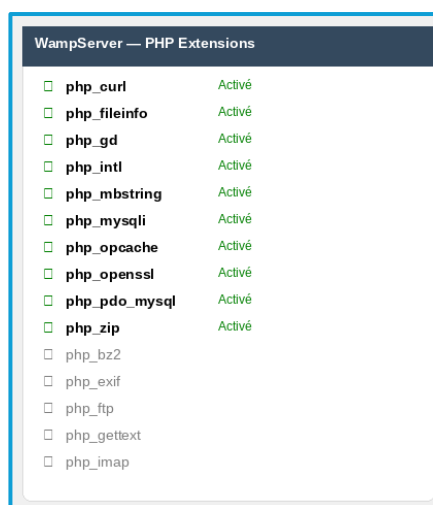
WampServer — PHP Extensions

☐ php_curl Activé
☐ php_fileinfo Activé
☐ php_gd Activé
☐ php_intl Activé
☐ php_mbstring Activé
☐ php_mysqli Activé
☐ php_opcache Activé
☐ php_openssl Activé
☐ php_pdo_mysql Activé
☐ php_zip Activé
☐ php_bz2
☐ php_exif
☐ php_ftp
☐ php_gettext
☐ php_imap